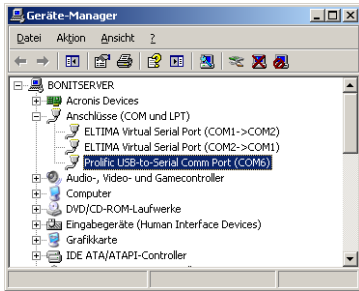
Geräte-Manager

Datei Aktion Ansicht ?

BONITSERVER
Acronis Devices
Anschlüsse (COM und LPT)
ELTIMA Virtual Serial Port (COM1->COM2)
ELTIMA Virtual Serial Port (COM2->COM1)
Prolific USB-to-Serial Comm Port (COM6)
Audio-, Video- und Gamecontroller
Computer
DVD/CD-ROM-Laufwerke
Eingabegeräte (Human Interface Devices)
Grafikkarte
IDE ATA/ATAPI-Controller